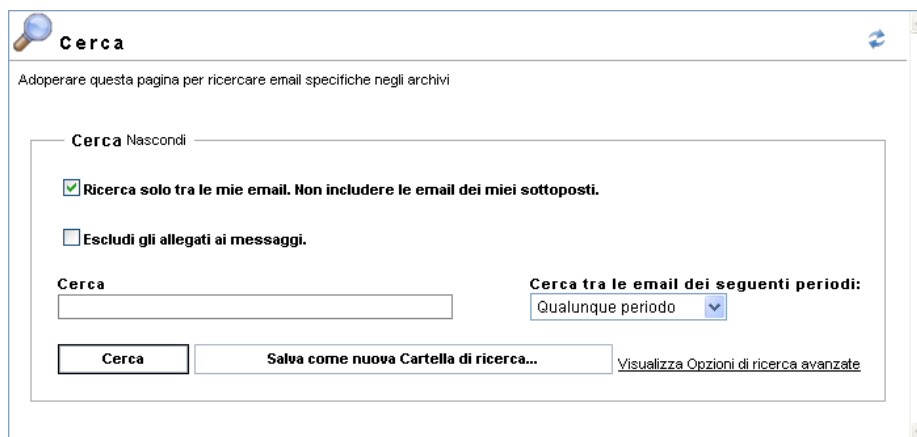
Cerca

Adoperare questa pagina per ricercare email specifiche negli archivi

Cerca Nascondi

Ricerca solo tra le mie email. Non includere le email dei miei sottoposti.

Escludi gli allegati ai messaggi.

Cerca

Cerca tra le email dei seguenti periodi:

Qualunque periodo

Cerca

Salva come nuova Cartella di ricerca...

Visualizza Opzioni di ricerca avanzate